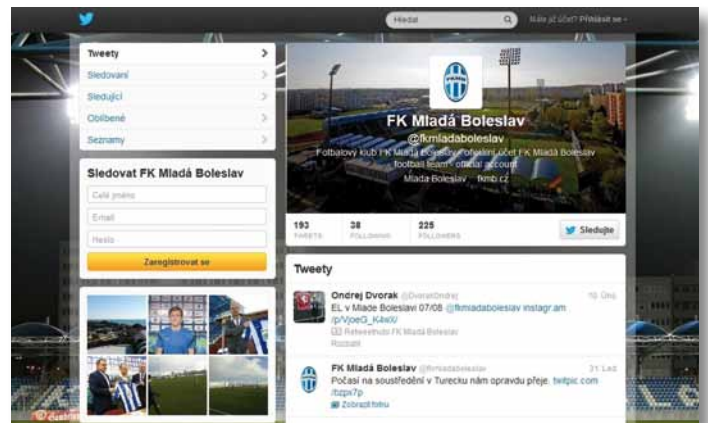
Hledat

Máte již účet? Přihlásit se

Tweety

Sledovaní

Sledující

Oblíbené

Seznamy

Sledovat FK Mladá Boleslav

Celé jméno

Email

Heslo

Zaregistrovat se

FKMB

FK Mladá Boleslav

@fkmladaboleslav

Fotbalový klub FK Mladá Boleslav - oficiální účet FK Mladá Boleslav football team - official account

Mladá Boleslav · fkmb.cz

193 TWEETS

38 FOLLOWING

225 FOLLOWERS

Sledujte

Tweety

Ondrej Dvorak @DvorakOndrej 10. Úno

EL v Mlade Boleslavi 07/08 @fkmladaboleslav instagr.am/p/VjoeG_Kbi0/

Retweetnuto FK Mladá Boleslav

Rozbalit

FK Mladá Boleslav @fkmladaboleslav 31. Led

Počasí na soustředění v Turecku nám opravdu přeje. twitpic.com/bzpx7p

Zobrazit fotku